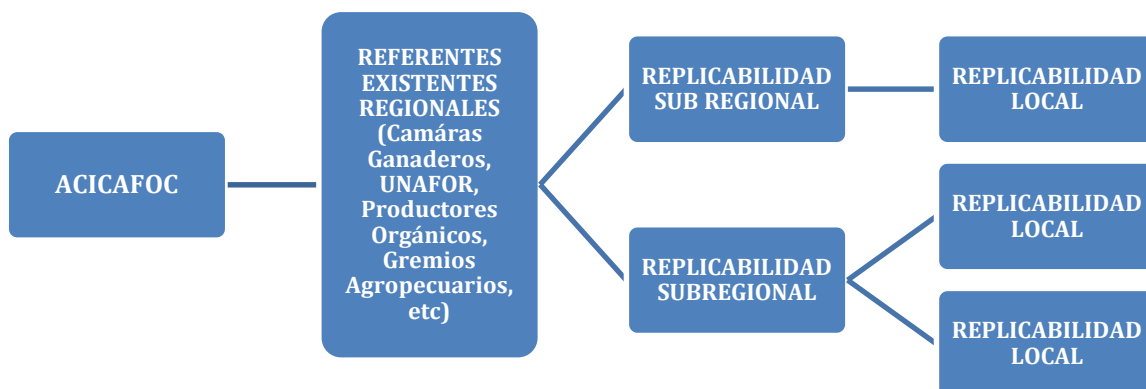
ACICAFOC

REFERENTES EXISTENTES REGIONALES (Camáras Ganaderos, UNAFOR, Productores Orgánicos, Gremios Agropecuarios, etc)

REPLICABILIDAD SUB REGIONAL

REPLICABILIDAD LOCAL

REPLICABILIDAD SUBREGIONAL

REPLICABILIDAD LOCAL

REPLICABILIDAD LOCAL